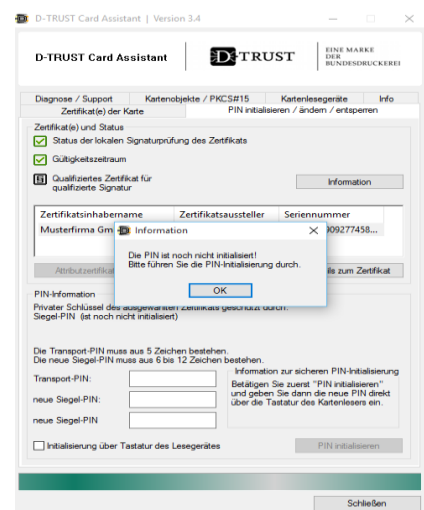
D-TRUST Card Assistant | Version 3.4

D-TRUST Card Assistant

D-TRUST

EINE MARKE DER BUNDESDRUCKEREI

Diagnose / Support | Kartenobjekte / PKCS#15 | Kartenlesegeräte | Info
Zertifikat(e) der Karte | PIN initialisieren / ändern / entsperren

Zertifikat(e) und Status

Status der lokalen Signaturprüfung des Zertifikats

Gültigkeitszeitraum

Qualifiziertes Zertifikat für qualifizierte Signatur

Information

| Zertifikatsinhabername | Zertifikatsaussteller | Seriennummer |
|---|---|---|
| Musterfirma Gm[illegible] | | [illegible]09277458... |

Attributzertifikat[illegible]

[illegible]ils zum Zertifikat

Information

Die PIN ist noch nicht initialisiert!
Bitte führen Sie die PIN-Initialisierung durch.

OK

PIN-Information

Privater Schlüssel des ausgewählten Zertifikats geschützt durch:
Siegel-PIN (ist noch nicht initialisiert)

Die Transport-PIN muss aus 5 Zeichen bestehen.
Die neue Siegel-PIN muss aus 6 bis 12 Zeichen bestehen.

Transport-PIN:

neue Siegel-PIN:

neue Siegel-PIN

Information zur sicheren PIN-Initialisierung

Betätigen Sie zuerst "PIN initialisieren" und geben Sie dann die neue PIN direkt über die Tastatur des Kartenlesers ein.

Initialisierung über Tastatur des Lesegerätes

PIN initialisieren

Schließen